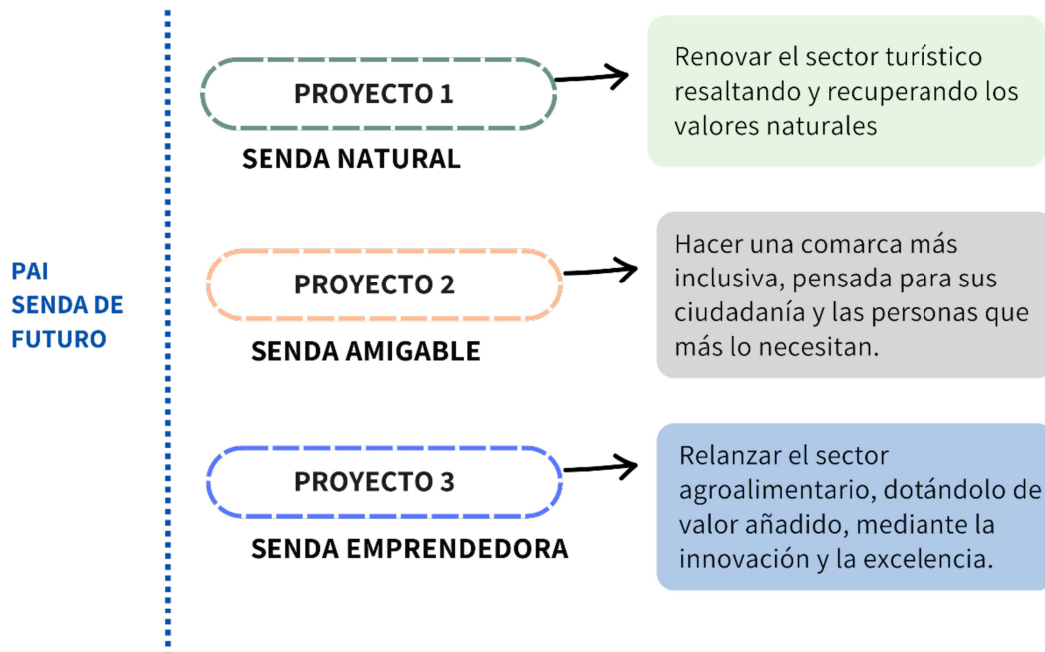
PAI
SENDA DE
FUTURO

PROYECTO 1
SENDA NATURAL

Renovar el sector turístico resaltando y recuperando los valores naturales

PROYECTO 2
SENDA AMIGABLE

Hacer una comarca más inclusiva, pensada para sus ciudadanía y las personas que más lo necesitan.

PROYECTO 3
SENDA EMPRENDEDORA

Relanzar el sector agroalimentario, dotándolo de valor añadido, mediante la innovación y la excelencia.